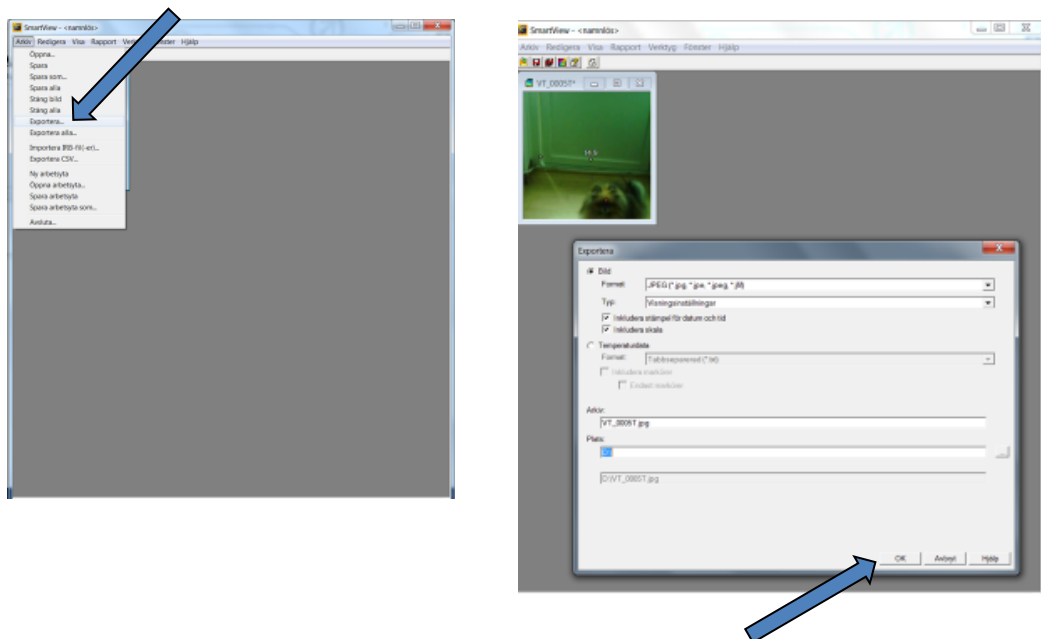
SmartView - <namnlös>
Arkiv Redigera Visa Rapport Ve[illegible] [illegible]nster Hjälp
Öppna...
Spara
Spara som...
Spara alla
Stäng bild
Stäng alla
Exportera...
Exportera alla...
Importera IRB-fil(-er)...
Exportera CSV...
Ny arbetsyta
Öppna arbetsyta...
Spara arbetsyta
Spara arbetsyta som...
Avsluta...

SmartView - <namnlös>
Arkiv Redigera Visa Rapport Verktyg Fönster Hjälp
VT_0005T*
Exportera
Bild
Format: JPEG (*.jpg, *.jpe, *.jpeg, *.jfif)
Typ: Visningsinställningar
Inkludera stämpel för datum och tid
Inkludera skala
Temperaturdata
Format: Tabbseparerad (*.txt)
Inkludera markörer
Endast markörer
Arkiv:
VT_0005T.jpg
Plats:
D:\
D:\VT_0005T.jpg
OK Avbryt Hjälp